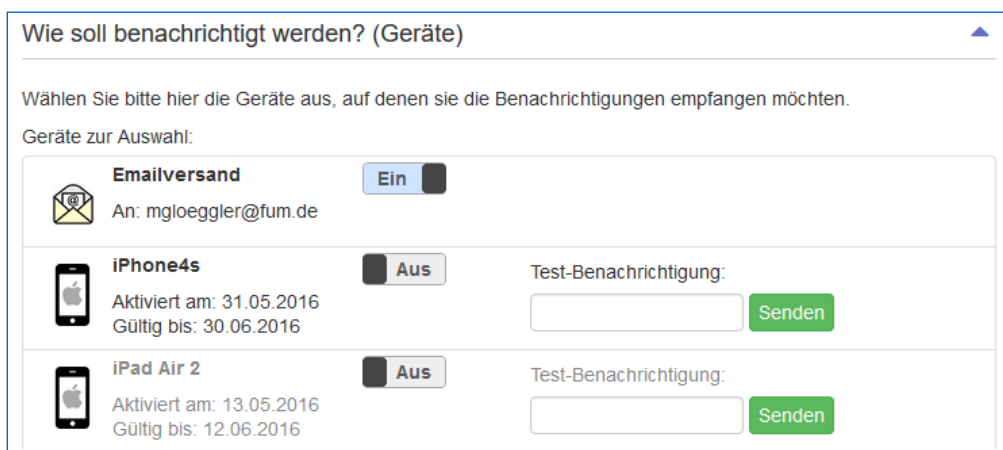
Wie soll benachrichtigt werden? (Geräte)

Wählen Sie bitte hier die Geräte aus, auf denen sie die Benachrichtigungen empfangen möchten.

Geräte zur Auswahl:

Emailversand
An: mgloeggler@fum.de
Ein

iPhone4s
Aktiviert am: 31.05.2016
Gültig bis: 30.06.2016
Aus
Test-Benachrichtigung:
Senden

iPad Air 2
Aktiviert am: 13.05.2016
Gültig bis: 12.06.2016
Aus
Test-Benachrichtigung:
Senden